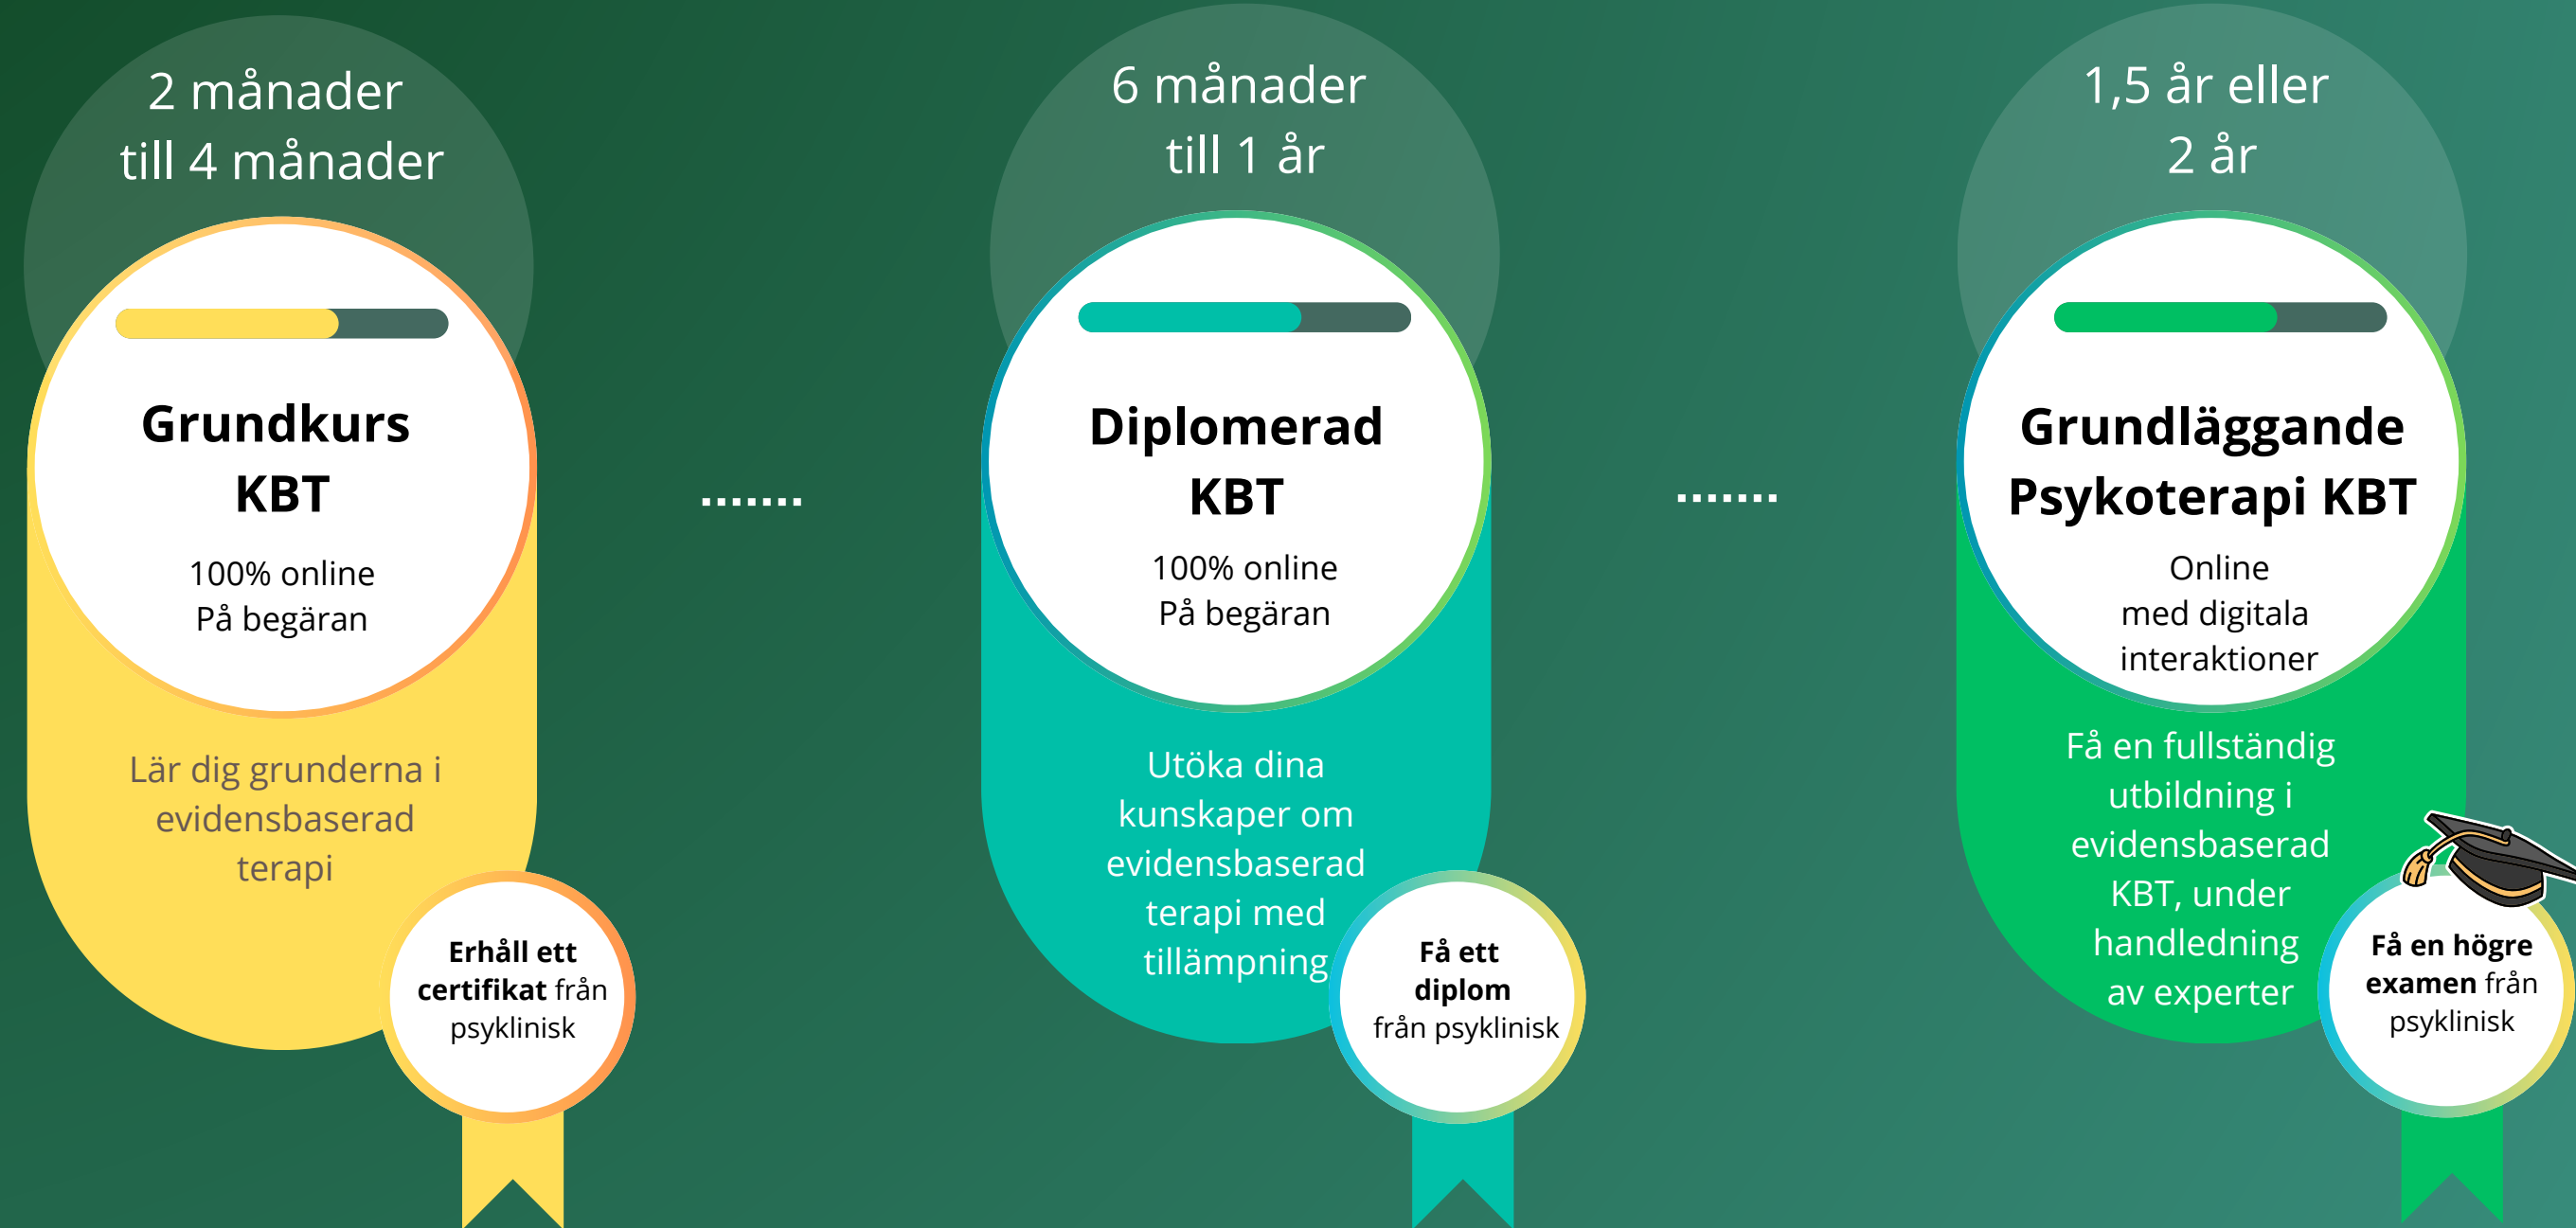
2 månader till 4 månader

Grundkurs KBT

100% online
På begäran

Lär dig grunderna i evidensbaserad terapi

**Erhåll ett certifikat** från psyklinisk

.......

6 månader till 1 år

Diplomerad KBT

100% online
På begäran

Utöka dina kunskaper om evidensbaserad terapi med tillämpning

**Få ett diplom** från psyklinisk

.......

1,5 år eller 2 år

Grundläggande Psykoterapi KBT

Online
med digitala interaktioner

Få en fullständig utbildning i evidensbaserad KBT, under handledning av experter

**Få en högre examen** från psyklinisk